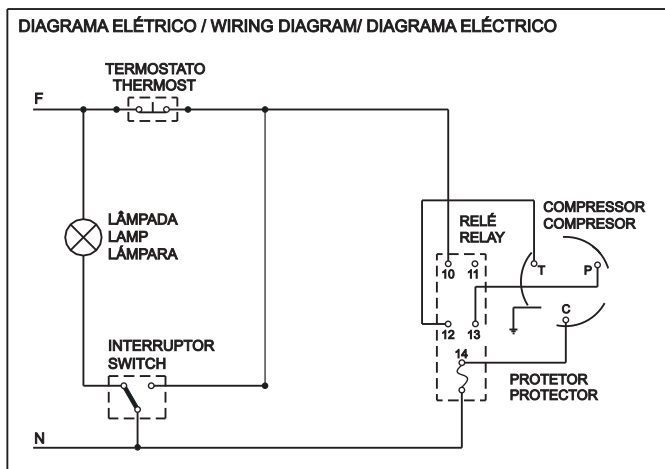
DIAGRAMA ELÉTRICO / WIRING DIAGRAM/ DIAGRAMA ELÉCTRICO

TERMOSTATO
THERMOST

F

LÂMPADA
LAMP
LÁMPARA

RELÉ
RELAY

COMPRESSOR
COMPRESOR

10 11

T

P

12 13

C

14

INTERRUPTOR
SWITCH

PROTETOR
PROTECTOR

N